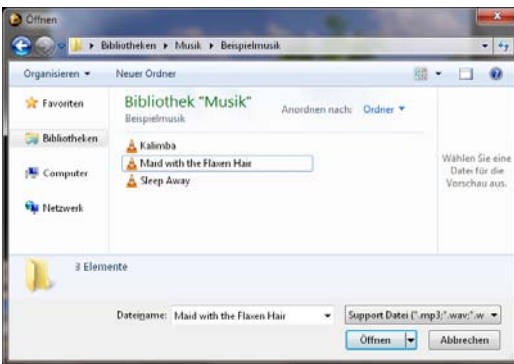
Öffnen

Bibliotheken ▸ Musik ▸ Beispielmusik

Organisieren ▾ Neuer Ordner

Favoriten

Bibliotheken

Computer

Netzwerk

Bibliothek "Musik"
Beispielmusik

Anordnen nach: Ordner ▾

Kalimba
Maid with the Flaxen Hair
Sleep Away

Wählen Sie eine Datei für die Vorschau aus.

3 Elemente

Dateiname: Maid with the Flaxen Hair

Support Datei (*.mp3;*.wav;*.w

Öffnen

Abbrechen